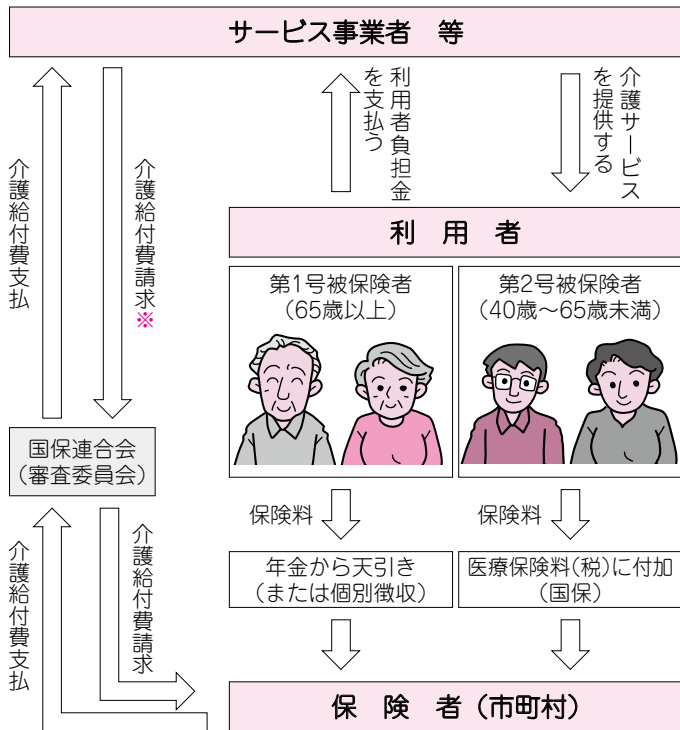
サービス事業者　等

介護給付費支払

介護給付費請求※

利用者負担金を支払う

介護サービスを提供する

利　用　者

第1号被保険者
（65歳以上）

第2号被保険者
（40歳～65歳未満）

国保連合会
（審査委員会）

保険料

保険料

年金から天引き
（または個別徴収）

医療保険料(税)に付加
(国保)

介護給付費支払

介護給付費請求

保　険　者（市町村）